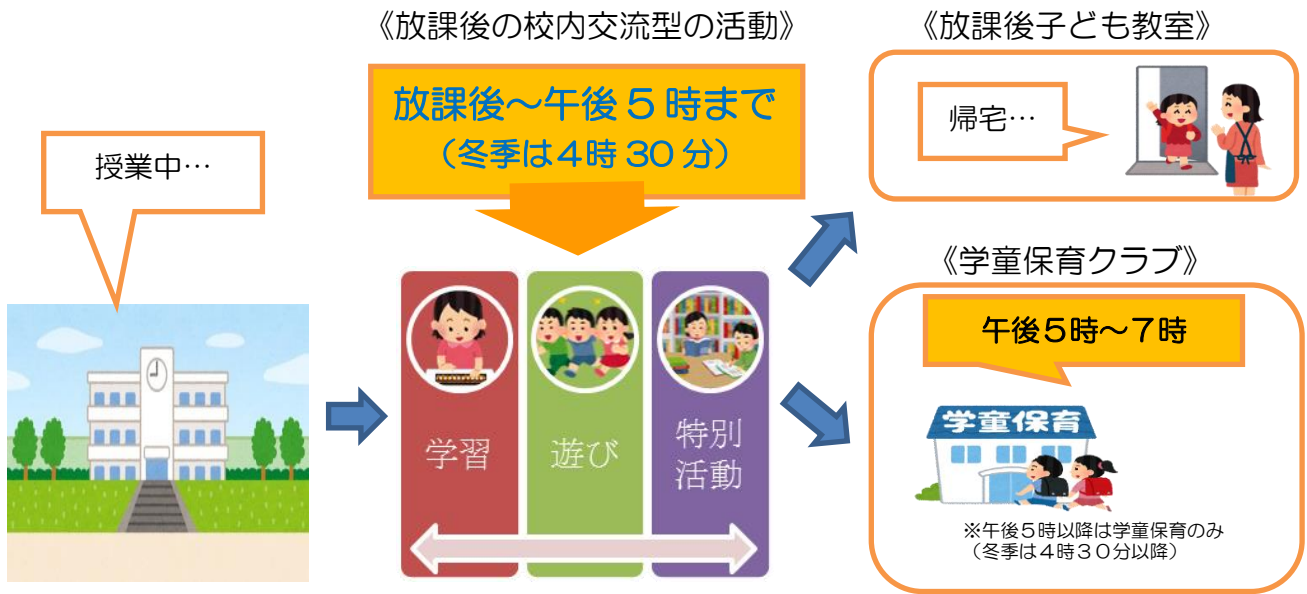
授業中…

《放課後の校内交流型の活動》

放課後～午後５時まで
（冬季は４時 30 分）

学習

遊び

特別活動

《放課後子ども教室》

帰宅…

《学童保育クラブ》

午後５時～７時

学童保育

※午後５時以降は学童保育のみ
（冬季は４時３０分以降）